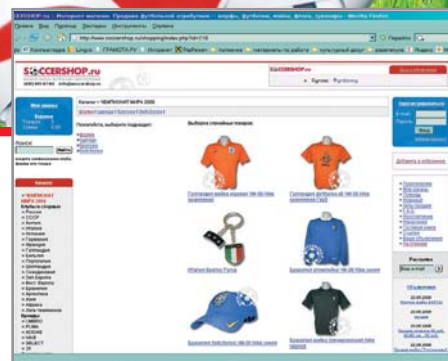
SOCCERSHOP.ru - Интернет магазин. Продажа футбольной атрибутики - шарфы, футболки, майки, флаги, сувениры - Mozilla Firefox

Правка Вид Переход Закладки Инструменты Справка

http://www.soccershop.ru/shopping/index.php?id=118

SOCCERSHOP.ru

SOCCERSHOP.ru

Корзина

Каталог > ЧЕМПИОНАТ МИРА 2006

Выборка случайных товаров:

Голландская майка выездная 06-08 Nike оранжевая

Голландская футболка 06-08 Nike оранжевая

Италия

Брелок Италия

Бразильская олимпийка 06-08 Nike синяя

Бразильская бейсболка 06-08 Nike синяя

Бразильская футболка 06-08 Nike черная

Каталог

ЧЕМПИОНАТ МИРА 2006

Россия

Англия

Италия

Испания

Германия

Франция

Голландия

Бразилия

Португалия

Аргентина

Вход

Рассылка

Новости

Добавить в избранное

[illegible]